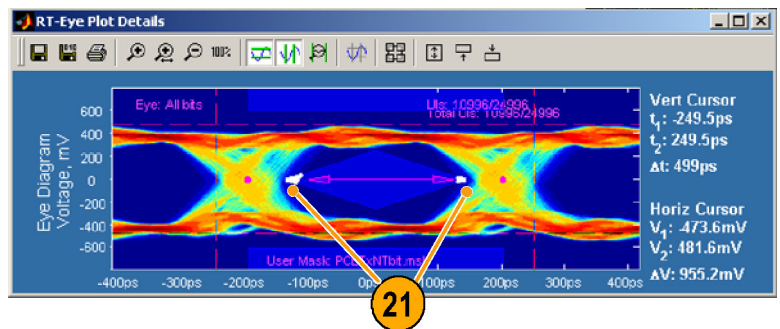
RT-Eye Plot Details

100%

Eye: All bits

UIs: 10996/26996
Total UIs: 10996/26996

600
400
200
0
-200
-400
-600

Eye Diagram Voltage, mV

User Mask: PCIExNTbit.msk

-400ps -300ps -200ps -100ps 0ps 100ps 200ps 300ps 400ps

Vert Cursor
$t_1$: -249.5ps
$t_2$: 249.5ps
$\Delta t$: 499ps

Horiz Cursor
$V_1$: -473.6mV
$V_2$: 481.6mV
$\Delta V$: 955.2mV

21